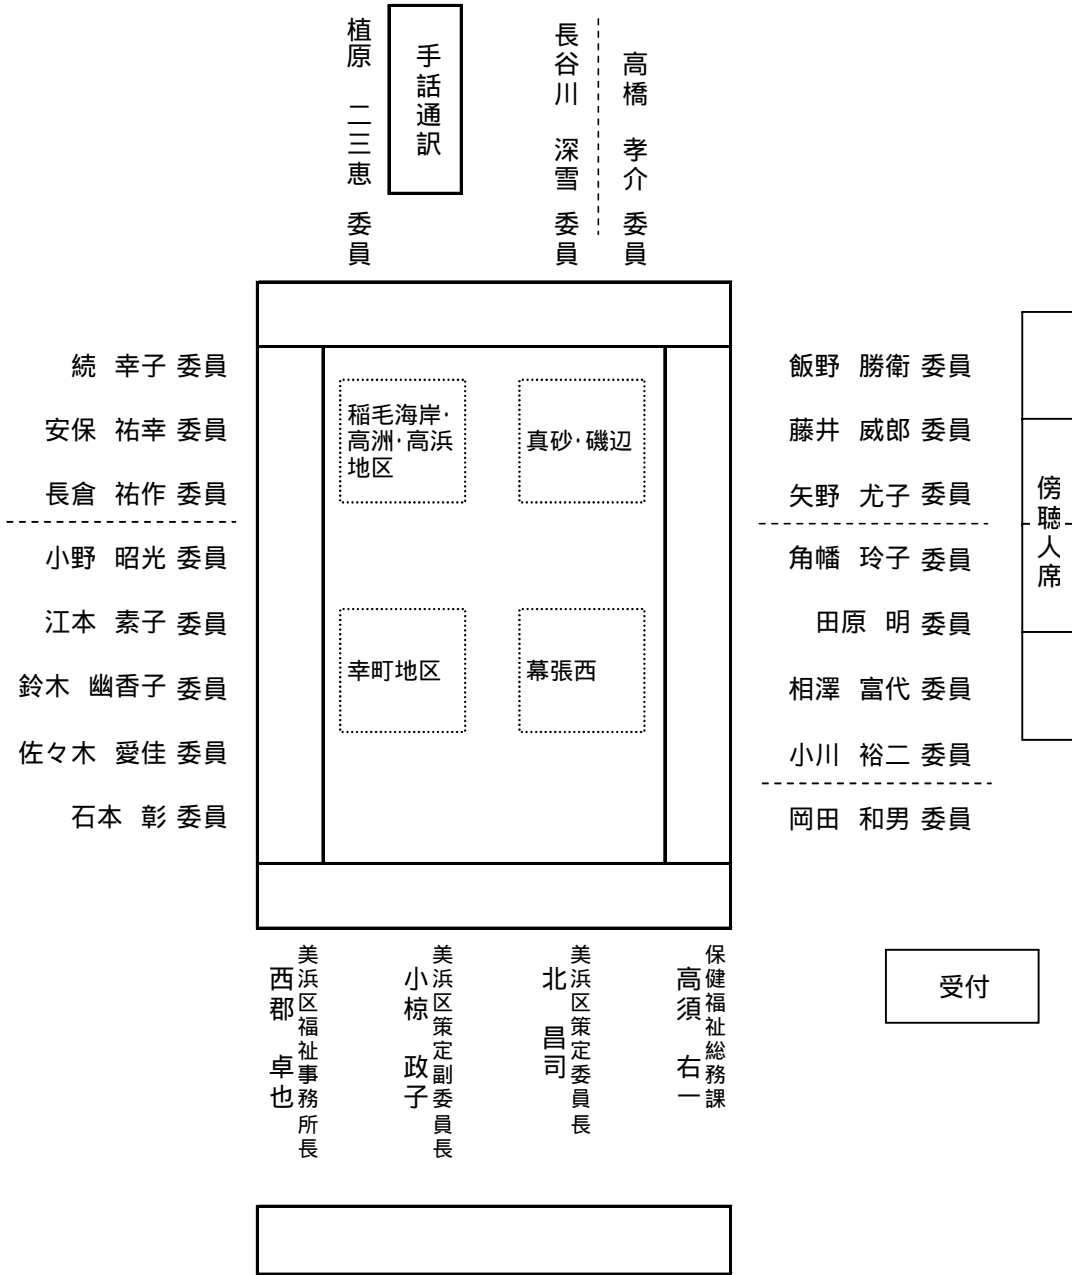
植原 二三恵 委員

手話通訳

長谷川 深雪 委員

高橋 孝介 委員

続 幸子 委員
安保 祐幸 委員
長倉 祐作 委員
小野 昭光 委員
江本 素子 委員
鈴木 幽香子 委員
佐々木 愛佳 委員
石本 彰 委員

稲毛海岸・高洲・高浜地区

真砂・磯辺

幸町地区

幕張西

飯野 勝衛 委員
藤井 威郎 委員
矢野 尤子 委員
角幡 玲子 委員
田原 明 委員
相澤 富代 委員
小川 裕二 委員
岡田 和男 委員

傍聴人席

美浜区福祉事務所長 西郡 卓也

美浜区策定副委員長 小椋 政子

美浜区策定委員長 北 昌司

保健福祉総務課 高須 右一

受付